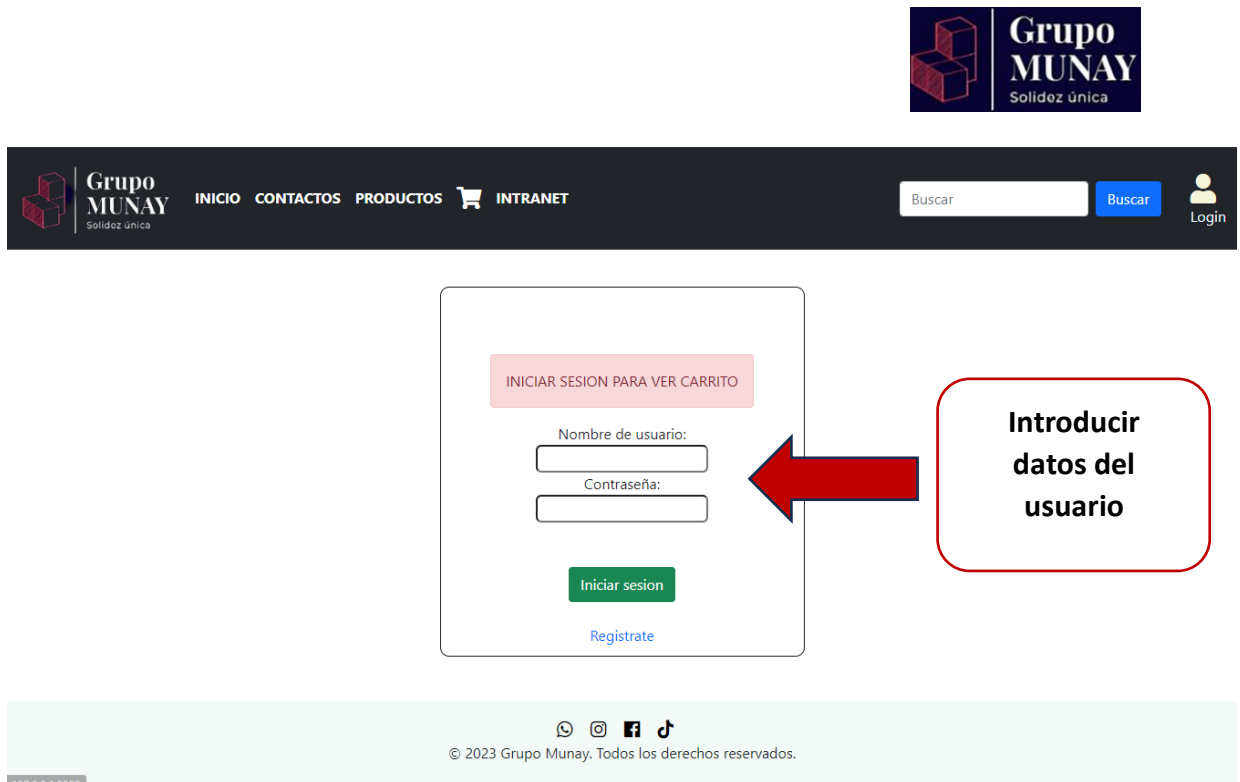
Grupo MUNAY
Solidez única

Grupo MUNAY
Solidez única

INICIO CONTACTOS PRODUCTOS INTRANET

Buscar

Buscar

Login

INICIAR SESION PARA VER CARRITO

Nombre de usuario:

Contraseña:

Iniciar sesion

Registrate

Introducir datos del usuario

© 2023 Grupo Munay. Todos los derechos reservados.